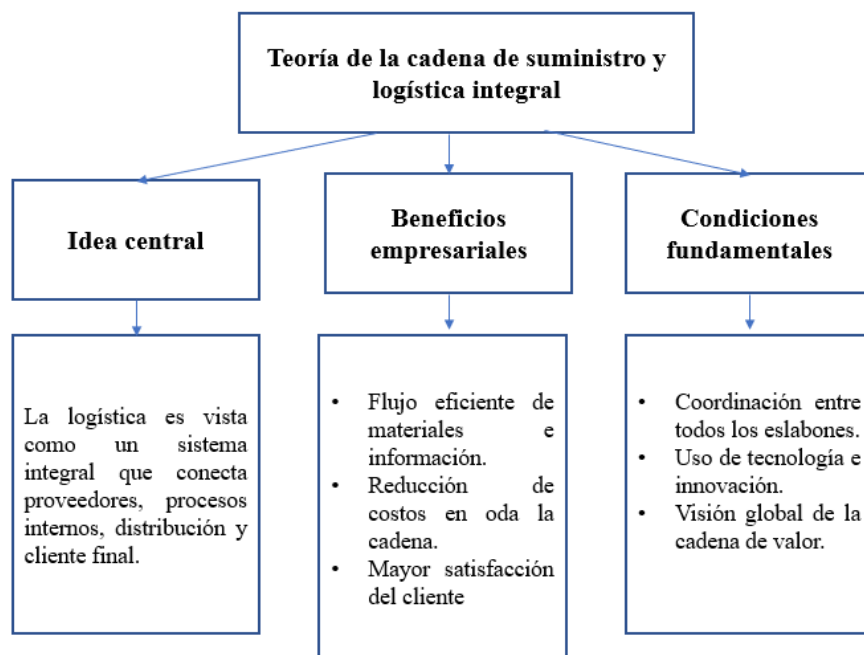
Teoría de la cadena de suministro y logística integral

Idea central

La logística es vista como un sistema integral que conecta proveedores, procesos internos, distribución y cliente final.

Beneficios empresariales

- Flujo eficiente de materiales e información.
- Reducción de costos en oda la cadena.
- Mayor satisfacción del cliente

Condiciones fundamentales

- Coordinación entre todos los eslabones.
- Uso de tecnología e innovación.
- Visión global de la cadena de valor.